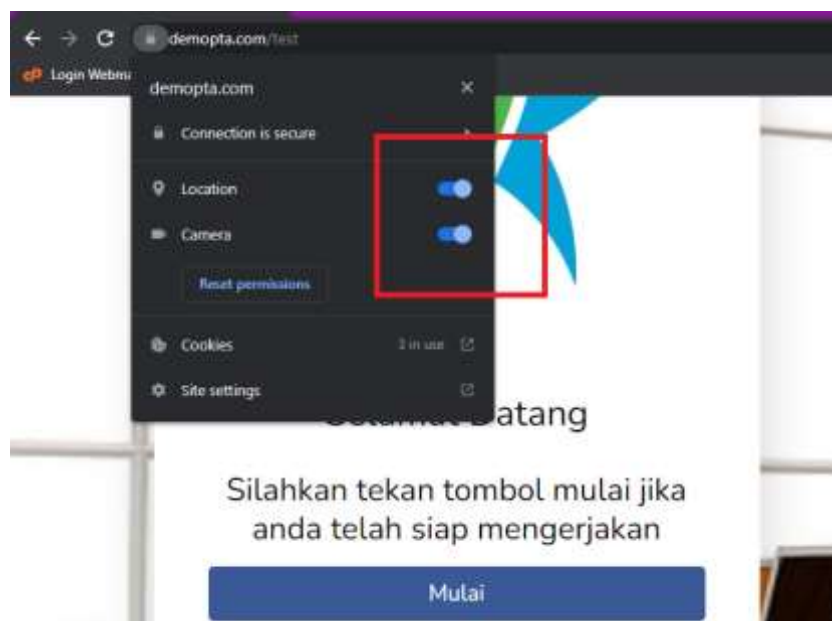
demopta.com/test

Login Webmi

demopta.com

Connection is secure

Location

Camera

Reset permissions

Cookies

2 in use

Site settings

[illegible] Datang

Silahkan tekan tombol mulai jika anda telah siap mengerjakan

Mulai